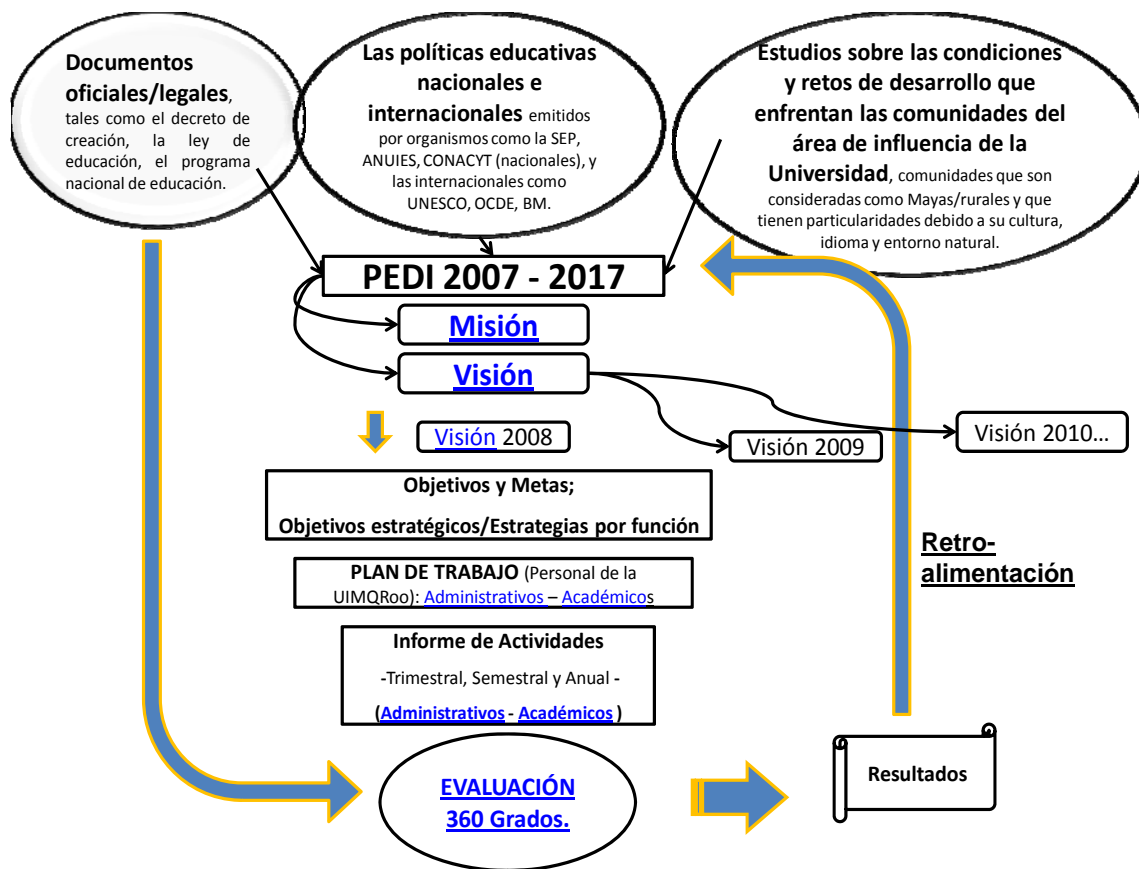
Documentos oficiales/legales, tales como el decreto de creación, la ley de educación, el programa nacional de educación.

Las políticas educativas nacionales e internacionales emitidos por organismos como la SEP, ANUIES, CONACYT (nacionales), y las internacionales como UNESCO, OCDE, BM.

Estudios sobre las condiciones y retos de desarrollo que enfrentan las comunidades del área de influencia de la Universidad, comunidades que son consideradas como Mayas/rurales y que tienen particularidades debido a su cultura, idioma y entorno natural.

PEDI 2007 - 2017

Misión

Visión

Visión 2008

Visión 2009

Visión 2010…

Objetivos y Metas;
Objetivos estratégicos/Estrategias por función

PLAN DE TRABAJO (Personal de la UIMQRoo): Administrativos – Académicos

Informe de Actividades
-Trimestral, Semestral y Anual -
(Administrativos - Académicos )

Retro-alimentación

EVALUACIÓN 360 Grados.

Resultados